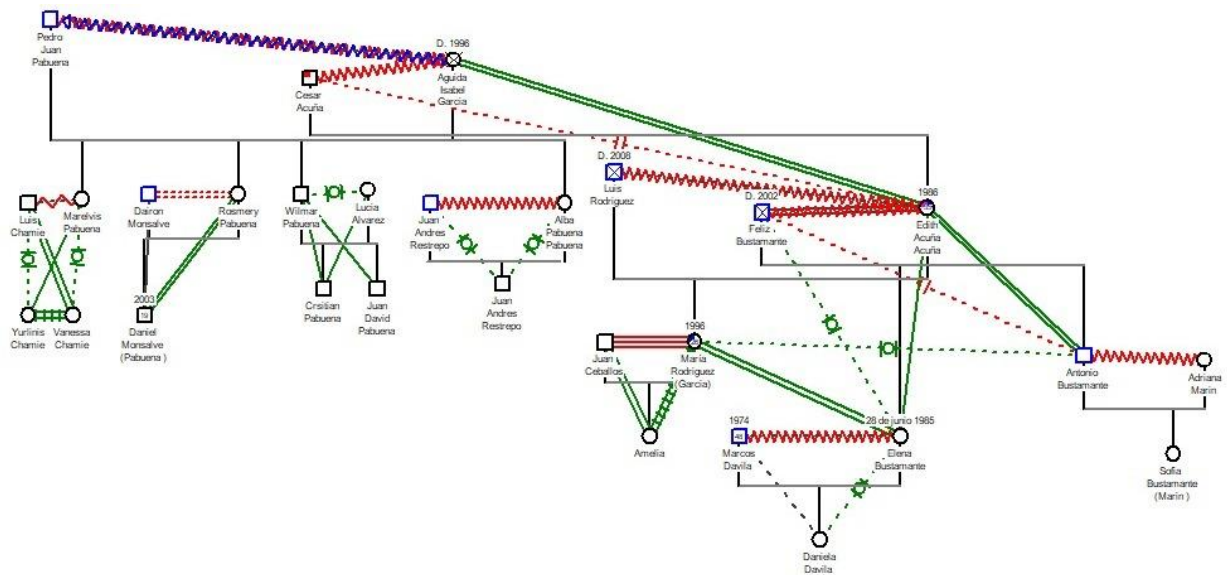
Pedro Juan Pabuena

D. 1996
Aguida Isabel Garcia

Cesar Acuña

Luis Chamie
Marelvis Pabuena
Yurlinis Chamie
Vanessa Chamie

Dairon Monsalve
Rosmery Pabuena
2003
Daniel Monsalve (Pabuena )

Wilmar Pabuena
Lucia Alvarez
Crsitian Pabuena
Juan David Pabuena

Juan Andres Restrepo
Alba Pabuena Pabuena
Juan Andres Restrepo

D. 2008
Luis Rodriguez

D. 2002
Feliz Bustamante

1966
Edith Acuña Acuña

1996
Juan Ceballos
Maria Rodriguez (Garcia)
Amelia

Antonio Bustamante
Adriana Marin
Sofia Bustamante (Marin )

1974
Marcos Davila
28 de junio 1985
Elena Bustamante
Daniela Davila